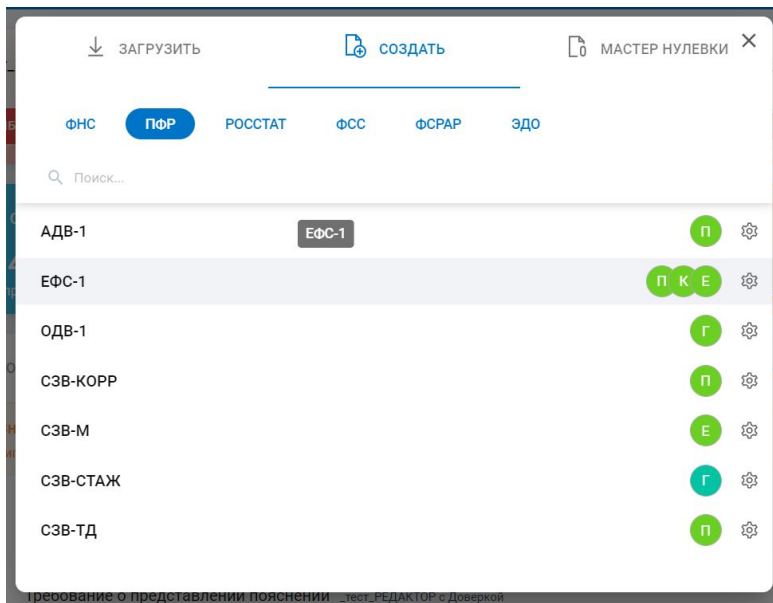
ЗАГРУЗИТЬ

СОЗДАТЬ

МАСТЕР НУЛЕВКИ

✕

ФНС ПФР РОССТАТ ФСС ФСРАР ЭДО

Поиск...

АДВ-1 ЕФС-1 П

ЕФС-1 П К Е

ОДВ-1 Г

СЗВ-КОРР П

СЗВ-М Е

СЗВ-СТАЖ Г

СЗВ-ТД П

Требование о представлении пояснений _тест_РЕДАКТОР с Доверкой